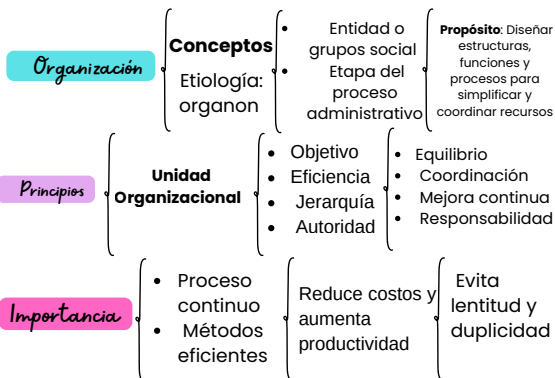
Organización

Conceptos
Etiología: organon

Entidad o grupos social
Etapa del proceso administrativo

**Propósito**: Diseñar estructuras, funciones y procesos para simplificar y coordinar recursos

Principios

Unidad Organizacional

Objetivo
Eficiencia
Jerarquía
Autoridad

Equilibrio
Coordinación
Mejora continua
Responsabilidad

Importancia

Proceso continuo
Métodos eficientes

Reduce costos y aumenta productividad

Evita lentitud y duplicidad